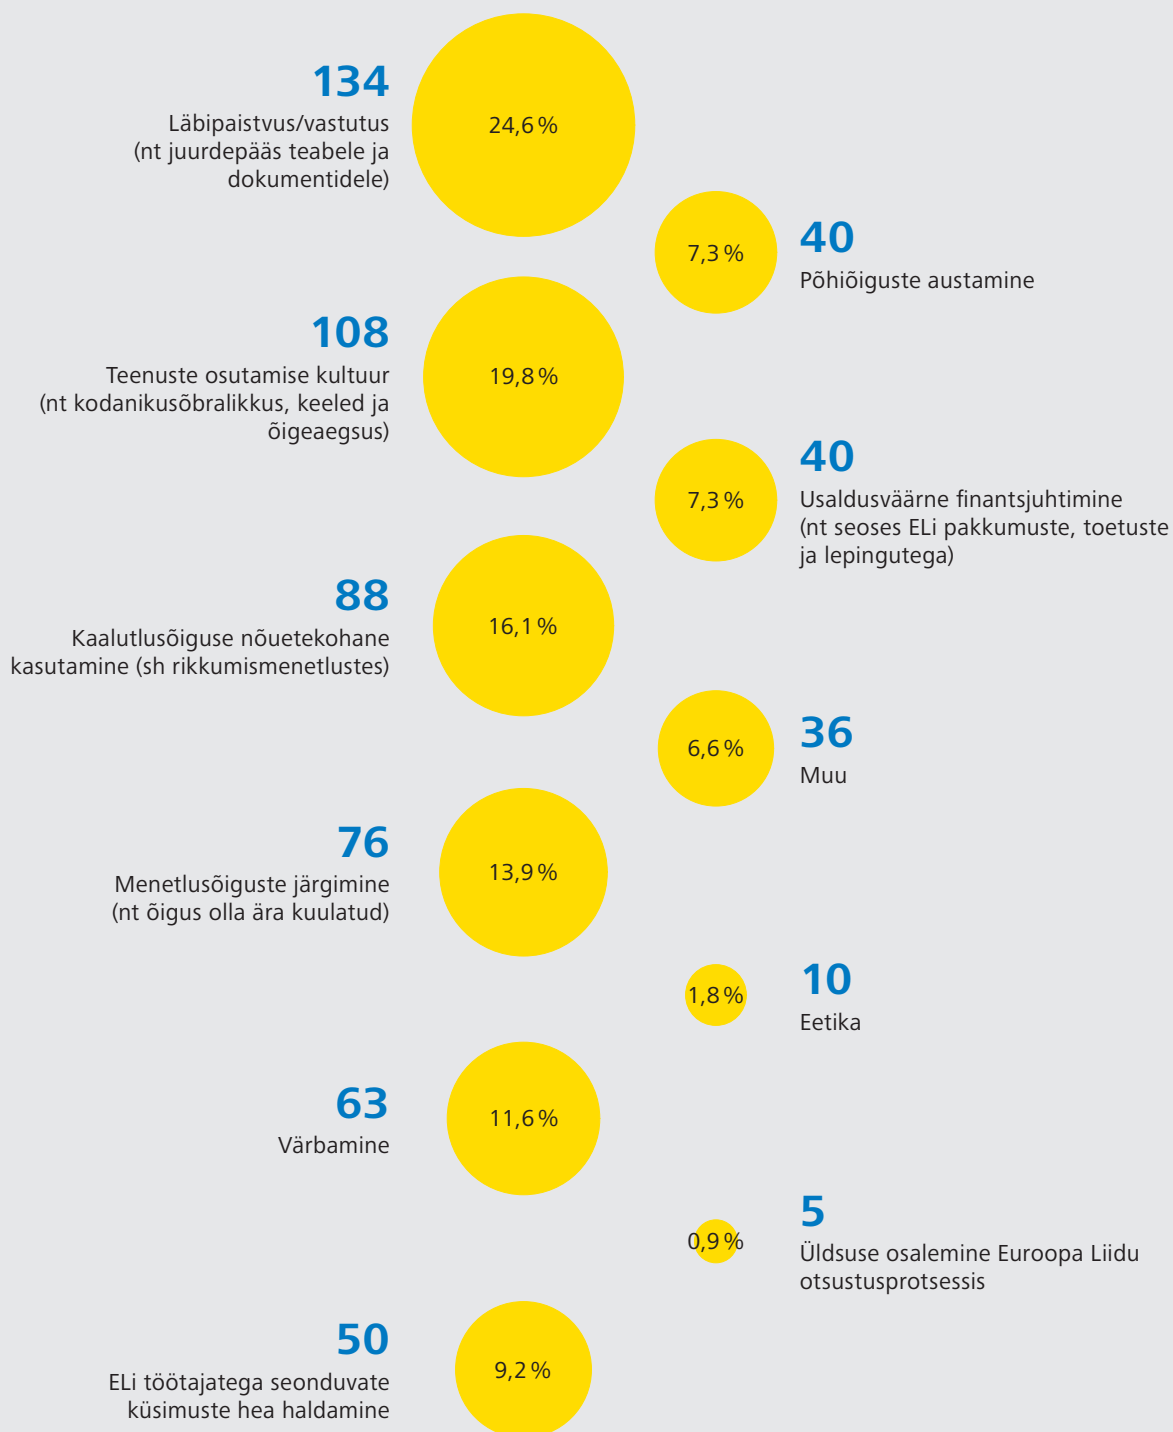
134
Läbipaistvus/vastutus (nt juurdepääs teabele ja dokumentidele)

24,6 %

7,3 %

40
Põhiõiguste austamine

108
Teenuste osutamise kultuur (nt kodanikusõbralikkus, keeled ja õigeaegsus)

19,8 %

7,3 %

40
Usaldusväärne finantsjuhtimine (nt seoses ELi pakkumuste, toetuste ja lepingutega)

88
Kaalutlusõiguse nõuetekohane kasutamine (sh rikkumismenetlustes)

16,1 %

6,6 %

36
Muu

76
Menetlusõiguste järgimine (nt õigus olla ära kuulatud)

13,9 %

1,8 %

10
Eetika

63
Värbamine

11,6 %

0,9 %

5
Üldsuse osalemine Euroopa Liidu otsustusprotsessis

50
ELi töötajatega seonduvate küsimuste hea haldamine

9,2 %